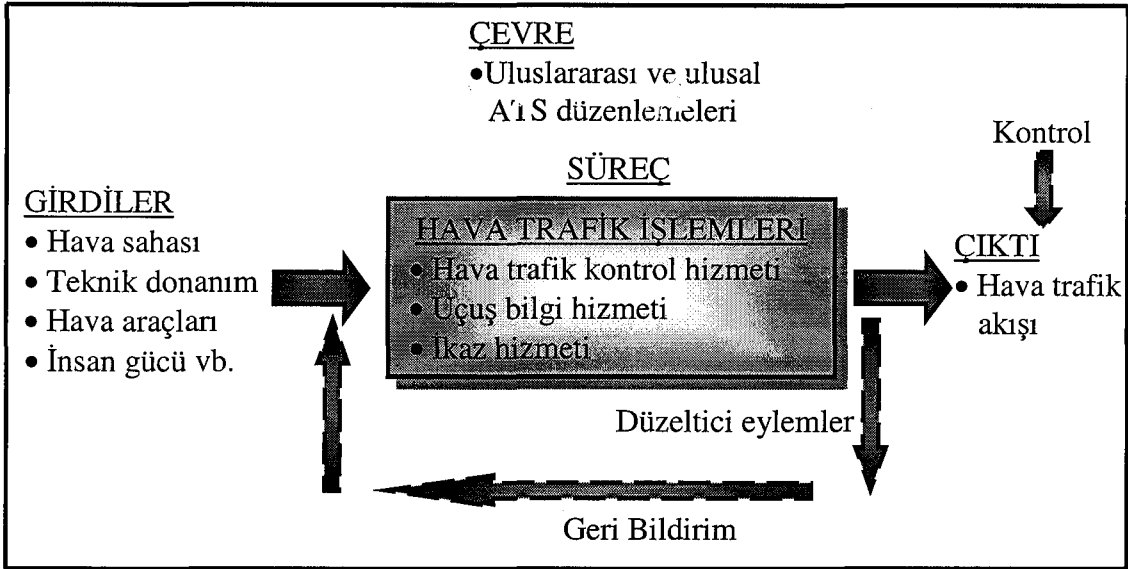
ÇEVRE
•Uluslararası ve ulusal ATS düzenlemeleri

Kontrol

SÜREÇ

GİRDİLER
• Hava sahası
• Teknik donanım
• Hava araçları
• İnsan gücü vb.

HAVA TRAFİK İŞLEMLERİ
• Hava trafik kontrol hizmeti
• Uçuş bilgi hizmeti
• İkaz hizmeti

ÇIKTI
• Hava trafik akışı

Düzeltici eylemler

Geri Bildirim